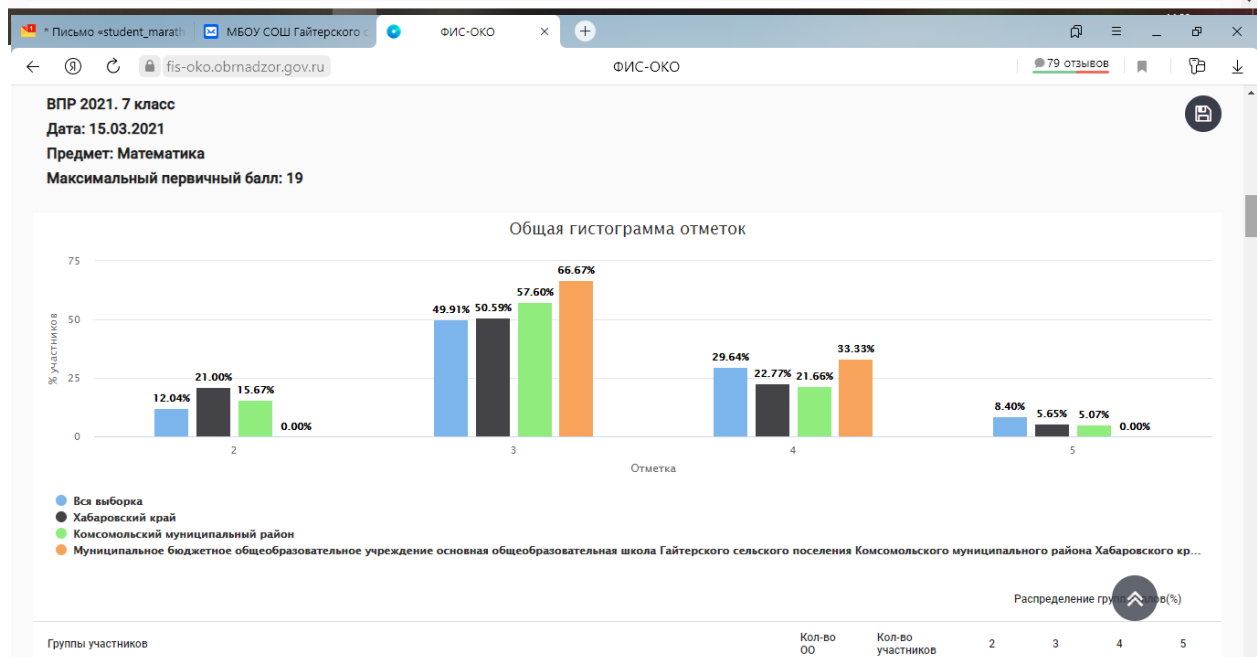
* Письмо «student_marath
МБОУ СОШ Гайтерского
ФИС-ОКО
fis-oko.obrnadzor.gov.ru
ФИС-ОКО
79 отзывов

ВПР 2021. 7 класс
Дата: 15.03.2021
Предмет: Математика
Максимальный первичный балл: 19

Общая гистограмма отметок

75
50
25
0
% участников

12.04%
21.00%
15.67%
0.00%
49.91%
50.59%
57.60%
66.67%
29.64%
22.77%
21.66%
33.33%
8.40%
5.65%
5.07%
0.00%

2
3
4
5
Отметка

Вся выборка
Хабаровский край
Комсомольский муниципальный район
Муниципальное бюджетное общеобразовательное учреждение основная общеобразовательная школа Гайтерского сельского поселения Комсомольского муниципального района Хабаровского кр...

Распределение групп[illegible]лов(%)

| Группы участников | Кол-во ОО | Кол-во участников | 2 | 3 | 4 | 5 |
|---|---|---|---|---|---|---|